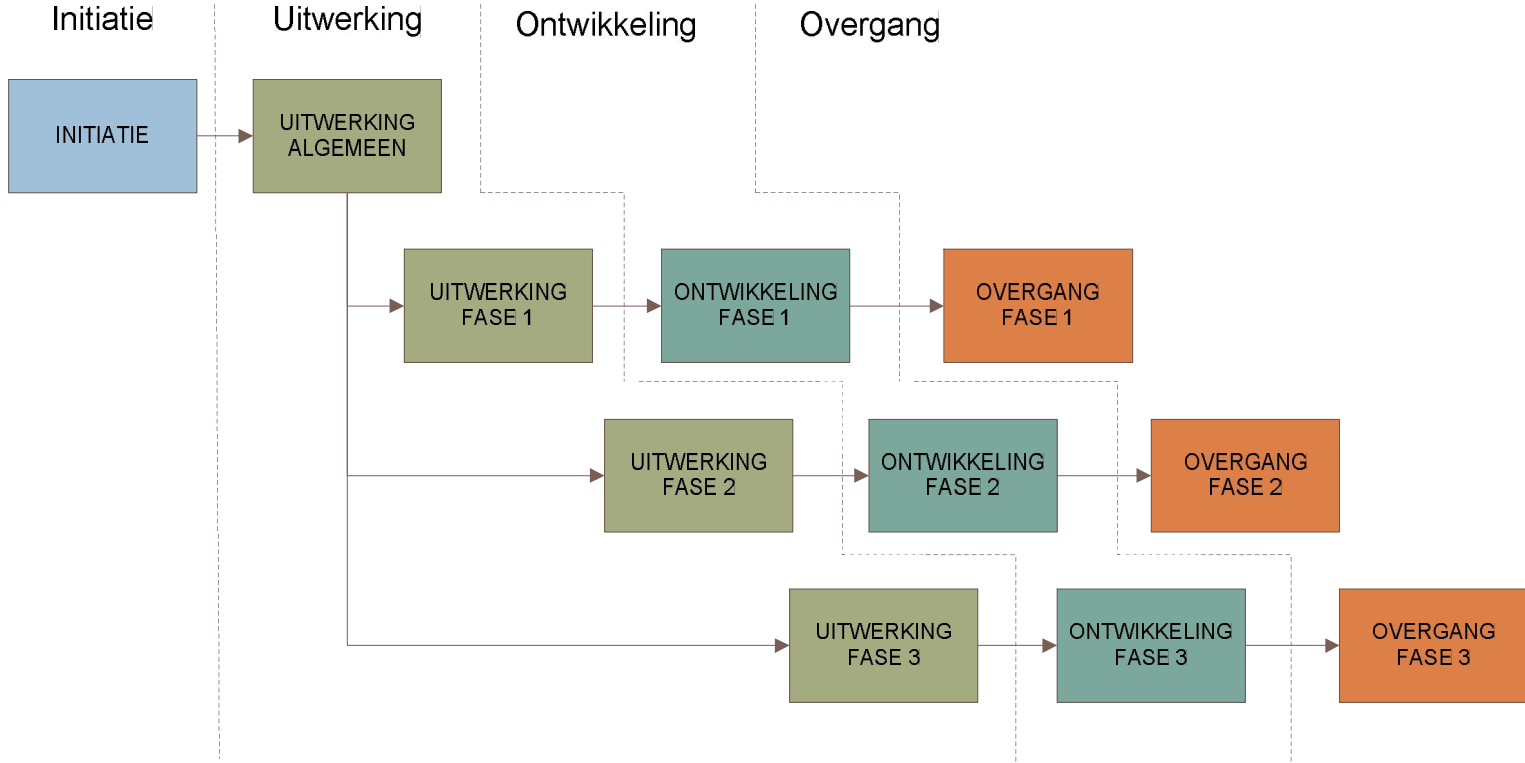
Initiatie

Uitwerking

Ontwikkeling

Overgang

INITIATIE

UITWERKING ALGEMEEN

UITWERKING FASE 1

ONTWIKKELING FASE 1

OVERGANG FASE 1

UITWERKING FASE 2

ONTWIKKELING FASE 2

OVERGANG FASE 2

UITWERKING FASE 3

ONTWIKKELING FASE 3

OVERGANG FASE 3